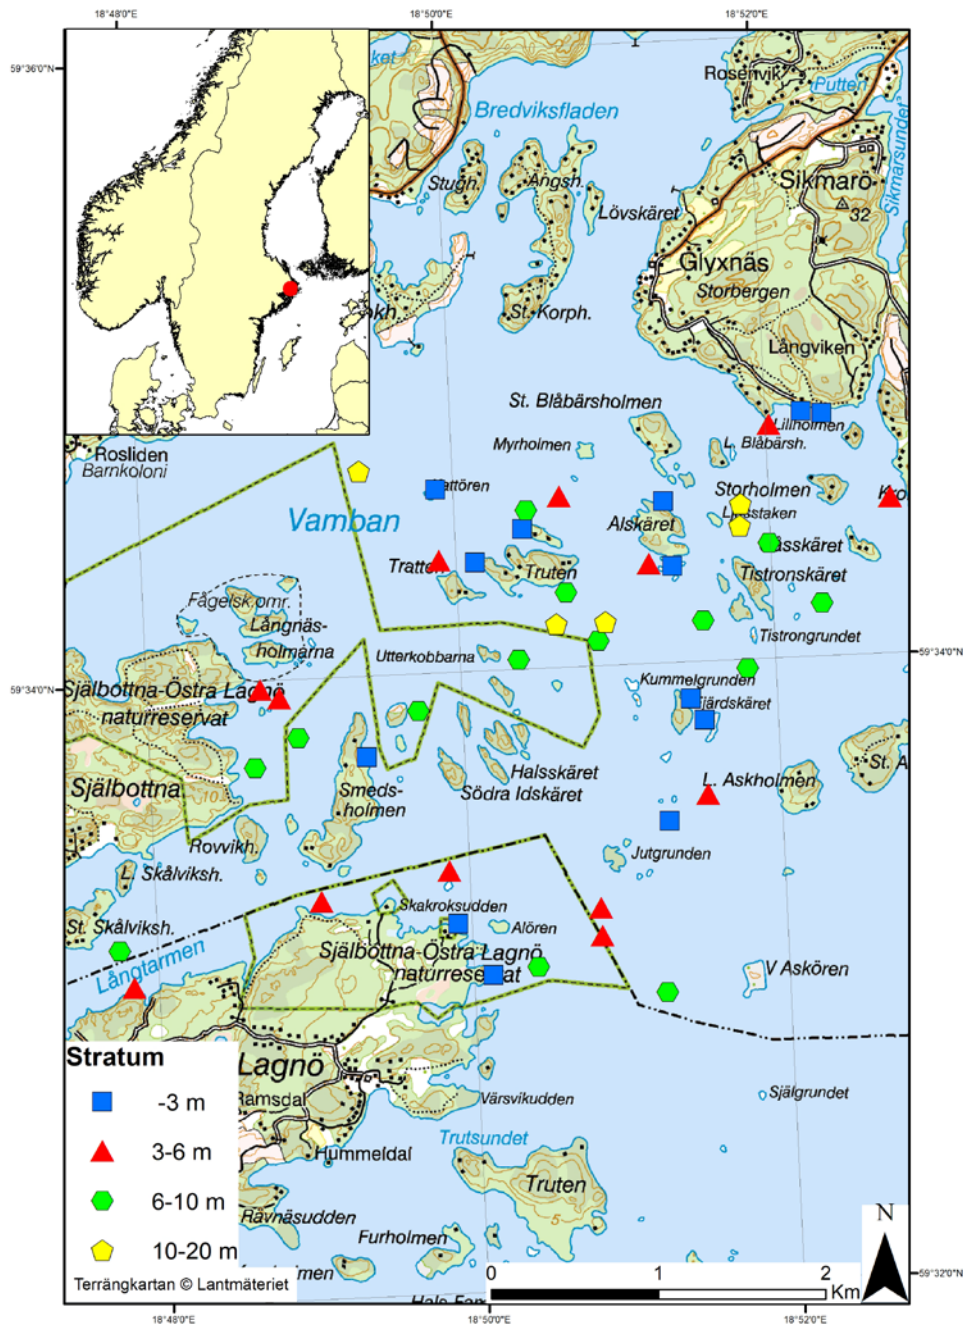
18°48'0"E
18°50'0"E
18°52'0"E
59°36'0"N
59°34'0"N
59°32'0"N
18°48'0"E
18°50'0"E
18°52'0"E

Bredviksfladen
Rosenvik
Putten
Sikmarö
Sikmarsundet
32
Stugh.
Ängsh.
Lövskäret
Glyxnäs
Storbergen
St.Korph.
Akh.
Långviken
St. Blåbärsholmen
Lillholmen
Myrholmen
L. Blåbärsh.
Rosliden
Barnkoloni
Kattören
Storholmen
Kro
Vamban
Alskäret
Lerstaken
Trattö
Truten
Tisskäret
Tistronskäret
Fågelsk.omr.
Långnäs-
holmarna
Tistrongrundet
Utterkobbarna
Kummelgrunden
Själbottna-Östra Lagnö
naturreservat
Fjärdskäret
Själbottna
Halsskäret
Södra Idskäret
L. Askholmen
St. A
Smeds-
holmen
Rovvikh.
L. Skålviksh.
Jutgrunden
Skakroksudden
Alören
St. Skålviksh.
Själbottna-Östra Lagnö
naturreservat
Långtarmen
V Askören
Stratum
-3 m
3-6 m
6-10 m
10-20 m
Lagnö
Ramsdal
Värsvikudden
Själgrundet
Trutsundet
Hummeldal
Truten
Rävnäsudden
Furholmen
men
Terrängkartan © Lantmäteriet
0
1
2
Km
N